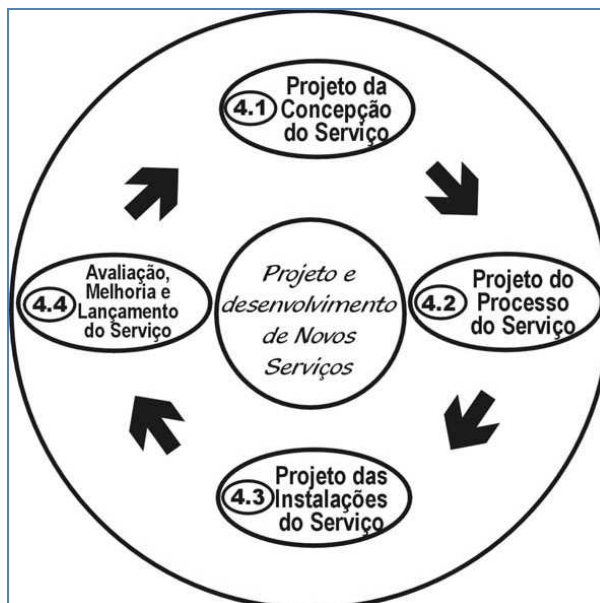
4.1 Projeto da Concepção do Serviço

4.2 Projeto do Processo do Serviço

4.3 Projeto das Instalações do Serviço

4.4 Avaliação, Melhoria e Lançamento do Serviço

Projeto e desenvolvimento de Novos Serviços